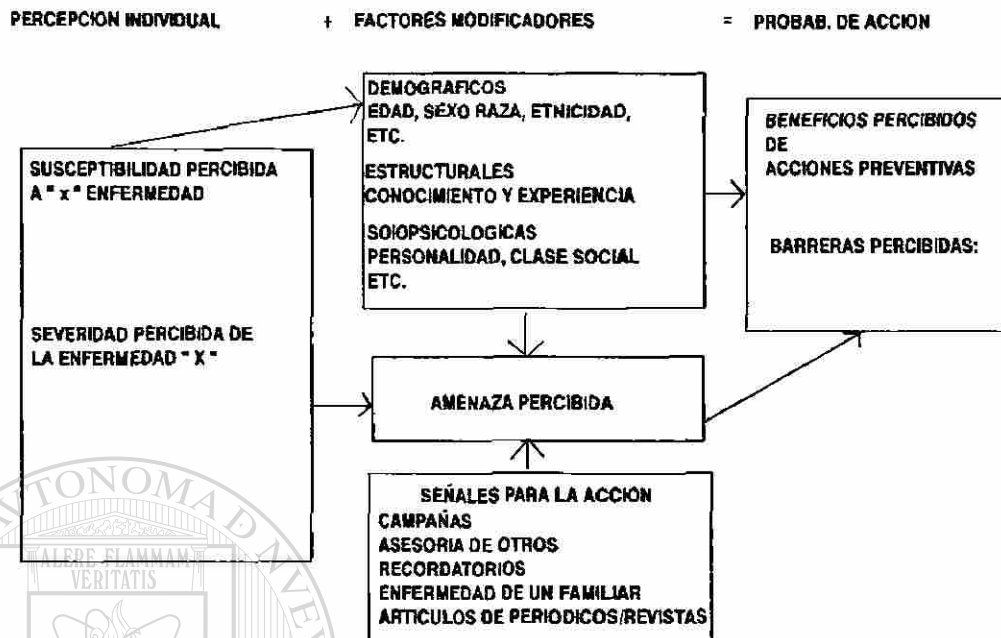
PERCEPCION INDIVIDUAL + FACTORES MODIFICADORES = PROBAB. DE ACCION

SUSCEPTIBILIDAD PERCIBIDA A " x " ENFERMEDAD

SEVERIDAD PERCIBIDA DE LA ENFERMEDAD " X "

DEMOGRAFICOS
EDAD, SEXO RAZA, ETNICIDAD, ETC.

ESTRUCTURALES
CONOCIMIENTO Y EXPERIENCIA

SOIOPSICOLOGICAS
PERSONALIDAD, CLASE SOCIAL ETC.

AMENAZA PERCIBIDA

SEÑALES PARA LA ACCION
CAMPAÑAS
ASESORIA DE OTROS
RECORDATORIOS
ENFERMEDAD DE UN FAMILIAR
ARTICULOS DE PERIODICOS/REVISTAS

BENEFICIOS PERCIBIDOS DE ACCIONES PREVENTIVAS

BARRERAS PERCIBIDAS:

TONOMA
ALERE FLAMMAM VERITATIS